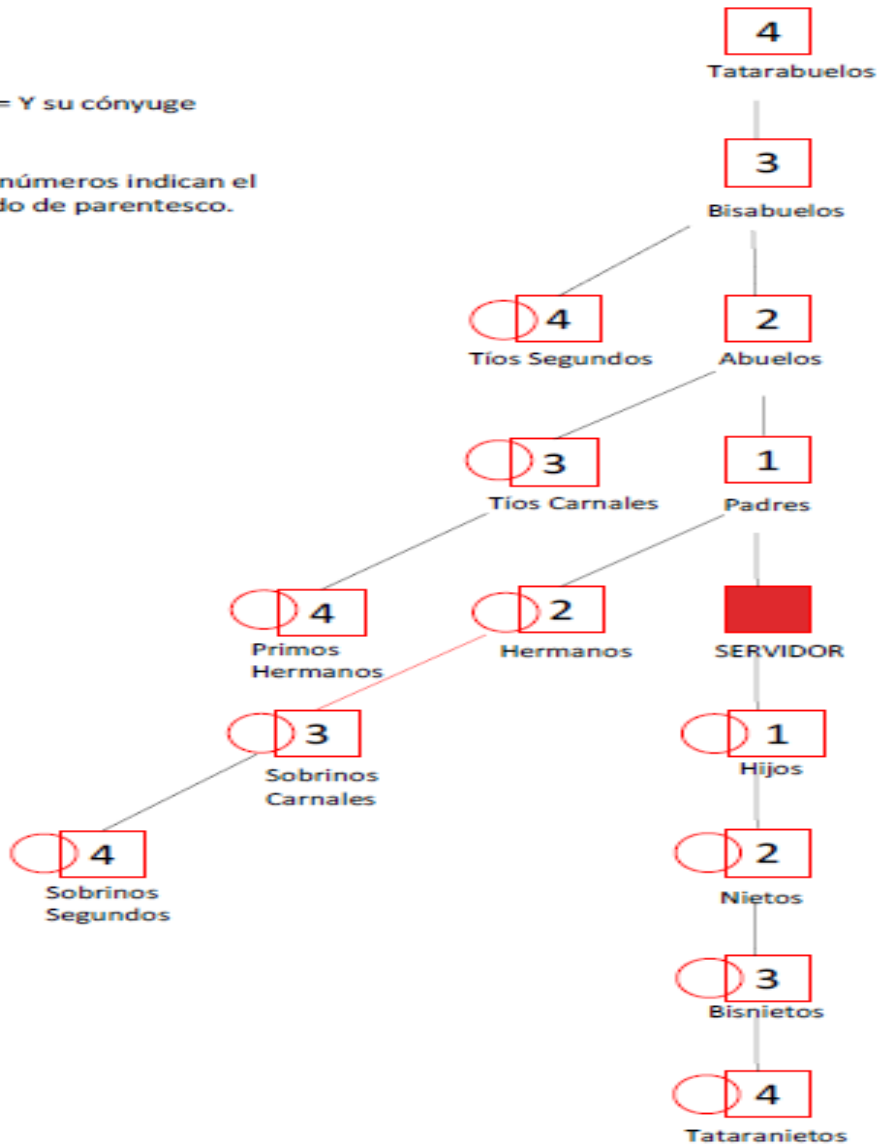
= Y su cónyuge

números indican el do de parentesco.

4
Tatarabuelos

3
Bisabuelos

4
Tíos Segundos

2
Abuelos

3
Tíos Carnales

1
Padres

4
Primos Hermanos

2
Hermanos

SERVIDOR

3
Sobrinos Carnales

1
Hijos

4
Sobrinos Segundos

2
Nietos

3
Bisnietos

4
Tataranietos